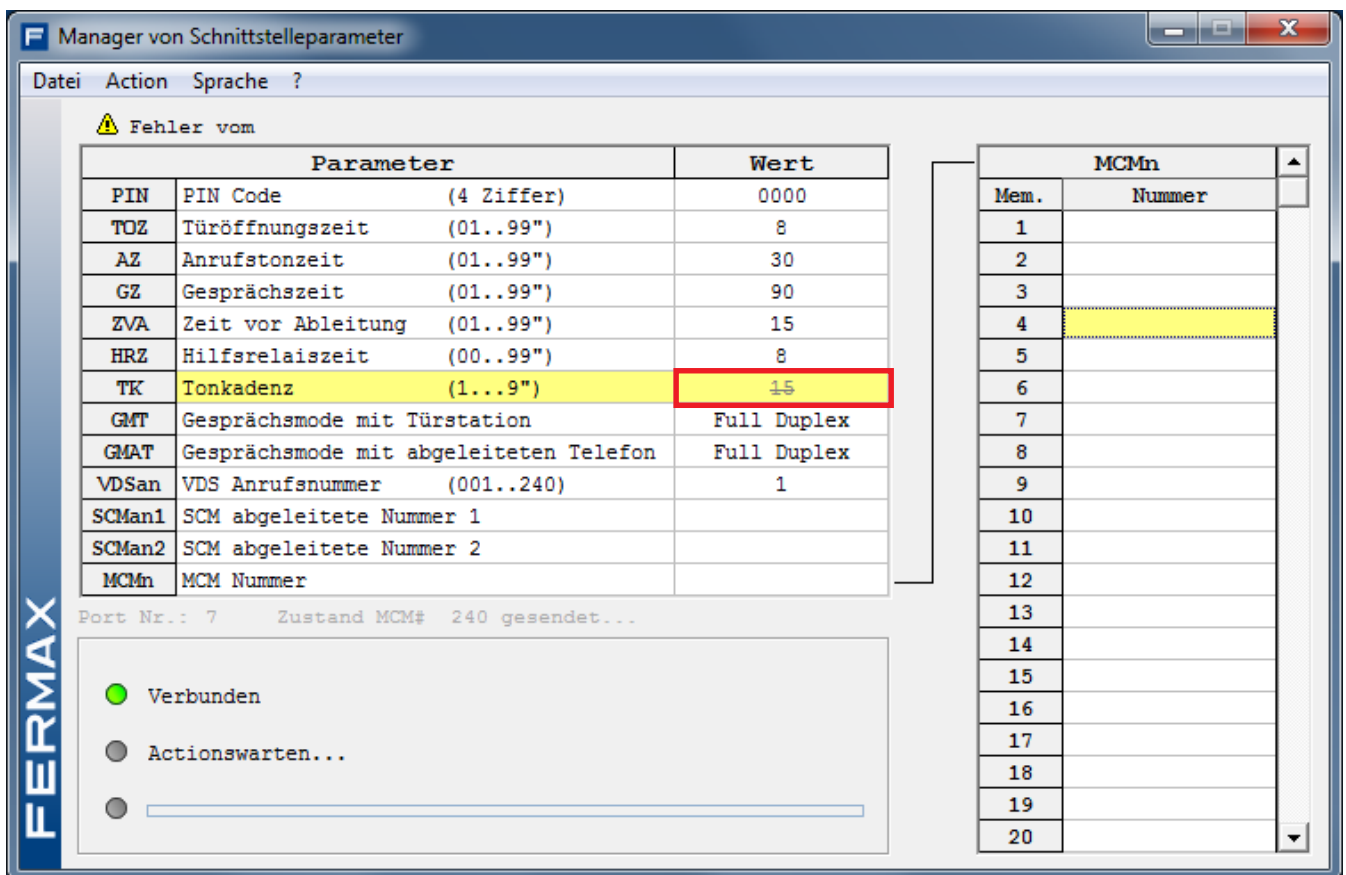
F Manager von Schnittstelleparameter

Datei Action Sprache ?

⚠ Fehler vom

| | Parameter | | Wert |
|---|---|---|---|
| PIN | PIN Code | (4 Ziffer) | 0000 |
| TOZ | Türöffnungszeit | (01..99") | 8 |
| AZ | Anrufstonzeit | (01..99") | 30 |
| GZ | Gesprächszeit | (01..99") | 90 |
| ZVA | Zeit vor Ableitung | (01..99") | 15 |
| HRZ | Hilfsrelaiszeit | (00..99") | 8 |
| TK | Tonkadenz | (1...9") | ~~15~~ |
| GMT | Gesprächsmode mit Türstation | | Full Duplex |
| GMAT | Gesprächsmode mit abgeleiteten Telefon | | Full Duplex |
| VDSan | VDS Anrufsnummer | (001..240) | 1 |
| SCMan1 | SCM abgeleitete Nummer 1 | | |
| SCMan2 | SCM abgeleitete Nummer 2 | | |
| MCMn | MCM Nummer | | |

Port Nr.: 7 Zustand MCM# 240 gesendet...

Verbunden

Actionswarten...

| MCMn | |
|---|---|
| Mem. | Nummer |
| 1 | |
| 2 | |
| 3 | |
| 4 | |
| 5 | |
| 6 | |
| 7 | |
| 8 | |
| 9 | |
| 10 | |
| 11 | |
| 12 | |
| 13 | |
| 14 | |
| 15 | |
| 16 | |
| 17 | |
| 18 | |
| 19 | |
| 20 | |

FERMAX